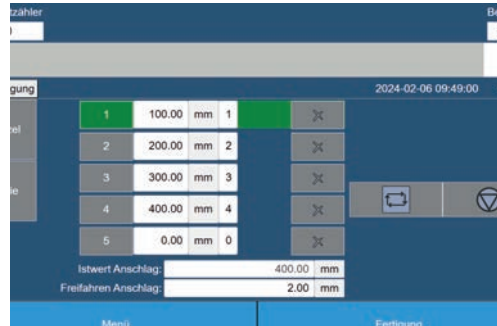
zähler
0
Be
gung
2024-02-06 09:49:00
cel
ie

| 1 | 100.00 | mm | 1 |
|---|---|---|---|
| 2 | 200.00 | mm | 2 |
| 3 | 300.00 | mm | 3 |
| 4 | 400.00 | mm | 4 |
| 5 | 0.00 | mm | 0 |

Istwert Anschlag: 400.00 mm
Freifahren Anschlag: 2.00 mm
Menü
Fertigung